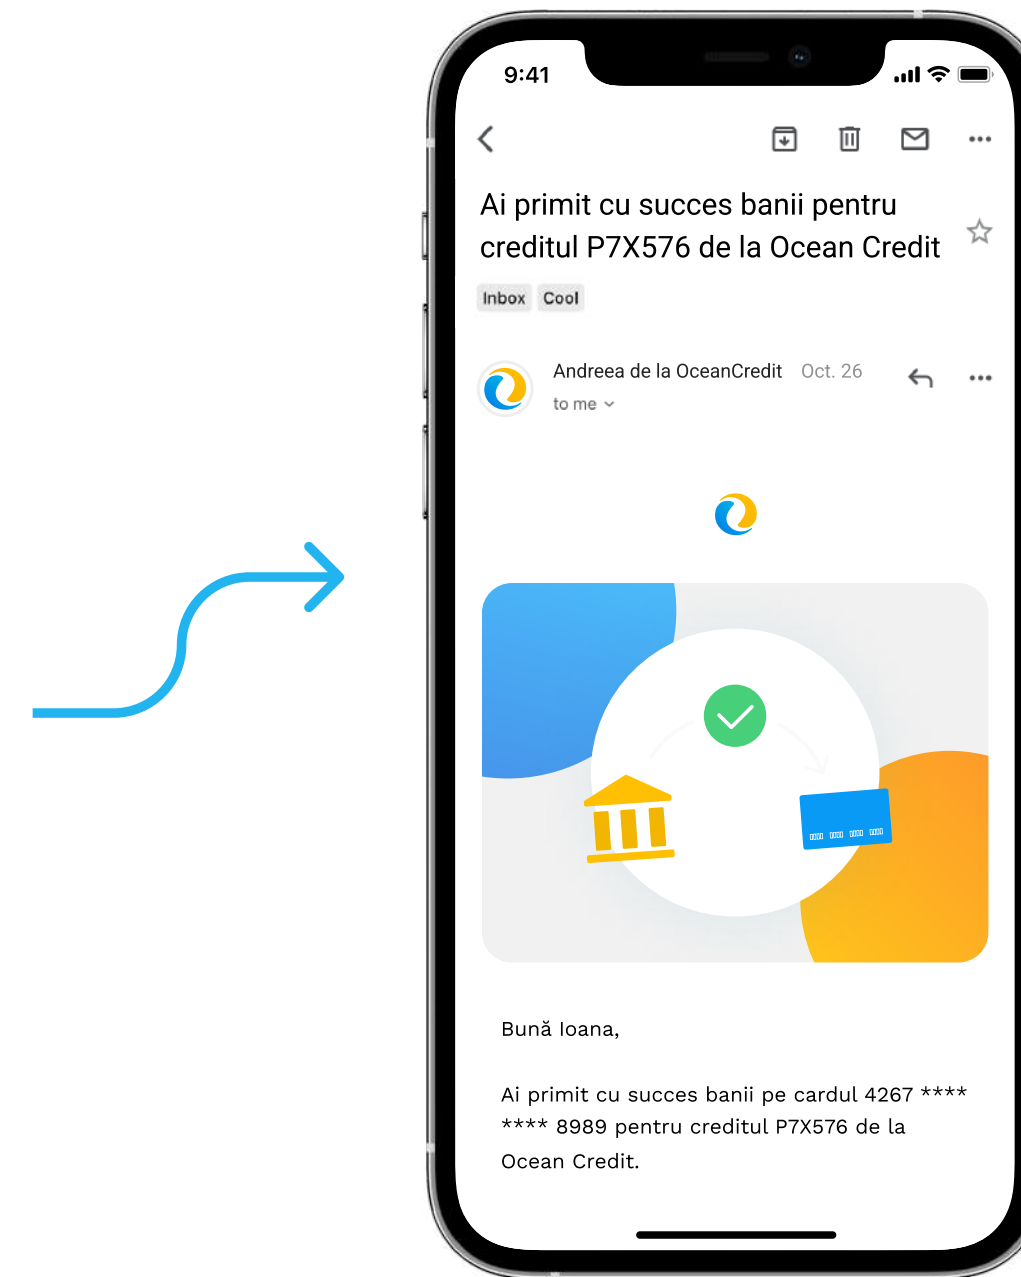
9:41

Ai primit cu succes banii pentru creditul P7X576 de la Ocean Credit

Inbox Cool

Andreea de la OceanCredit Oct. 26

to me

Bună Ioana,

Ai primit cu succes banii pe cardul 4267 **** **** 8989 pentru creditul P7X576 de la Ocean Credit.